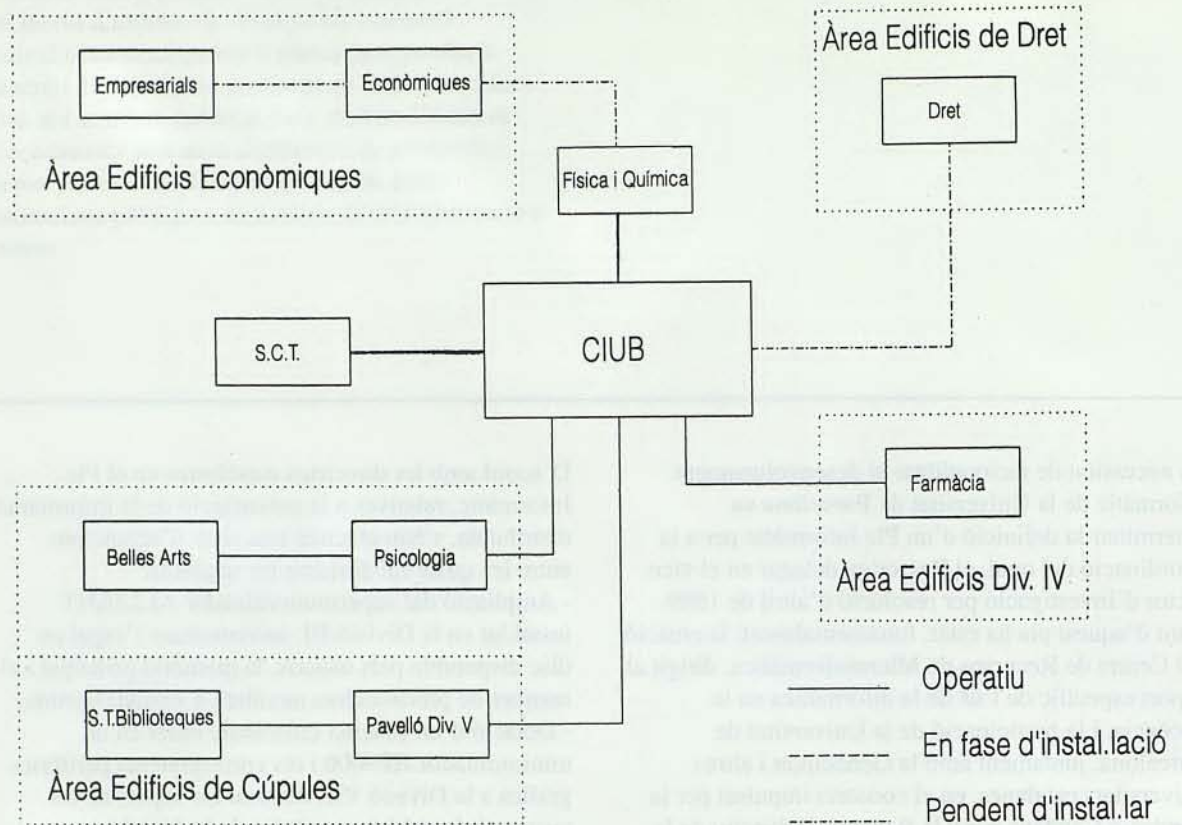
Empresarials

Econòmiques

Àrea Edificis Econòmiques

Física i Química

Àrea Edificis de Dret

Dret

S.C.T.

CIUB

Farmàcia

Belles Arts

Psicologia

Àrea Edificis Div. IV

S.T.Biblioteques

Pavelló Div. V

Àrea Edificis de Cúpules

Operatiu

En fase d'instal.lació

Pendent d'instal.lar